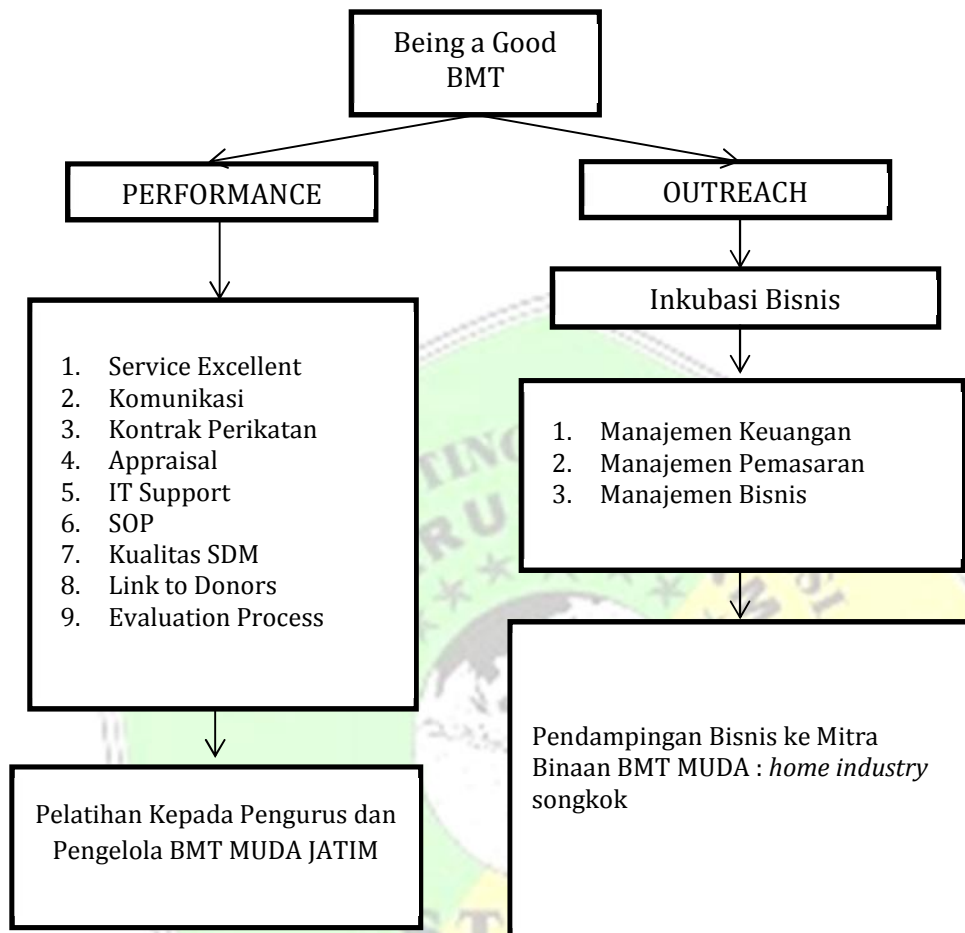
Being a Good BMT

PERFORMANCE

OUTREACH

1. Service Excellent
2. Komunikasi
3. Kontrak Perikatan
4. Appraisal
5. IT Support
6. SOP
7. Kualitas SDM
8. Link to Donors
9. Evaluation Process

Inkubasi Bisnis

1. Manajemen Keuangan
2. Manajemen Pemasaran
3. Manajemen Bisnis

Pelatihan Kepada Pengurus dan Pengelola BMT MUDA JATIM

Pendampingan Bisnis ke Mitra Binaan BMT MUDA : *home industry* songkok